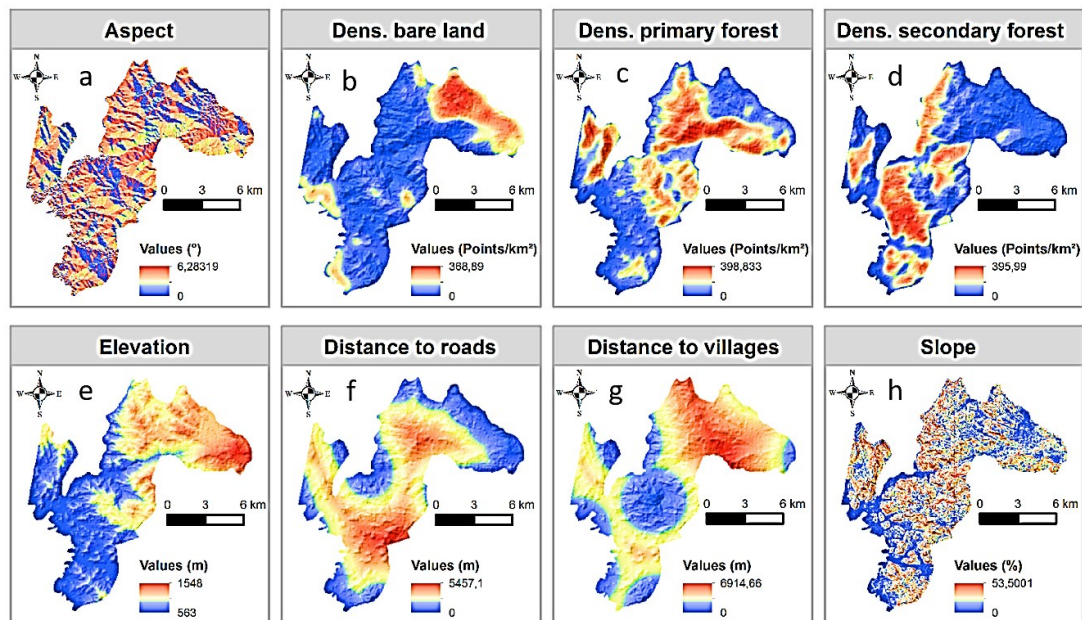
Aspect

N
W E
S

a

0 3 6 km

Values (°)
6,28319
0

Dens. bare land

N
W E
S

b

0 3 6 km

Values (Points/km²)
368,89
0

Dens. primary forest

N
W E
S

c

0 3 6 km

Values (Points/km²)
398,833
0

Dens. secondary forest

N
W E
S

d

0 3 6 km

Values (Points/km²)
395,99
0

Elevation

N
W E
S

e

0 3 6 km

Values (m)
1548
563

Distance to roads

N
W E
S

f

0 3 6 km

Values (m)
5457,1
0

Distance to villages

N
W E
S

g

0 3 6 km

Values (m)
6914,66
0

Slope

N
W E
S

h

0 3 6 km

Values (%)
53,5001
0